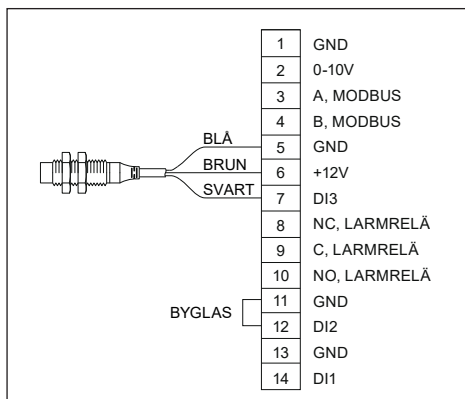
| | |
|---|---|
| 1 | GND |
| 2 | 0-10V |
| 3 | A, MODBUS |
| 4 | B, MODBUS |
| 5 | GND |
| 6 | +12V |
| 7 | DI3 |
| 8 | NC, LARMRELÄ |
| 9 | C, LARMRELÄ |
| 10 | NO, LARMRELÄ |
| 11 | GND |
| 12 | DI2 |
| 13 | GND |
| 14 | DI1 |

BLÅ
BRUN
SVART
BYGLAS